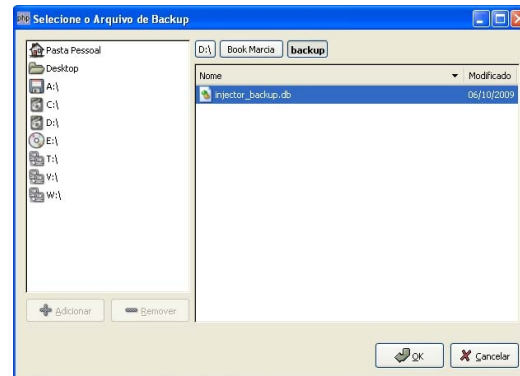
Selecione o Arquivo de Backup

Pasta Pessoal
Desktop
A:\
C:\
D:\
E:\
T:\
V:\
W:\

D:\ Book Marcia backup

| Nome | Modificado |
|---|---|
| injector_backup.db | 06/10/2009 |

Adicionar
Remover

OK
Cancelar